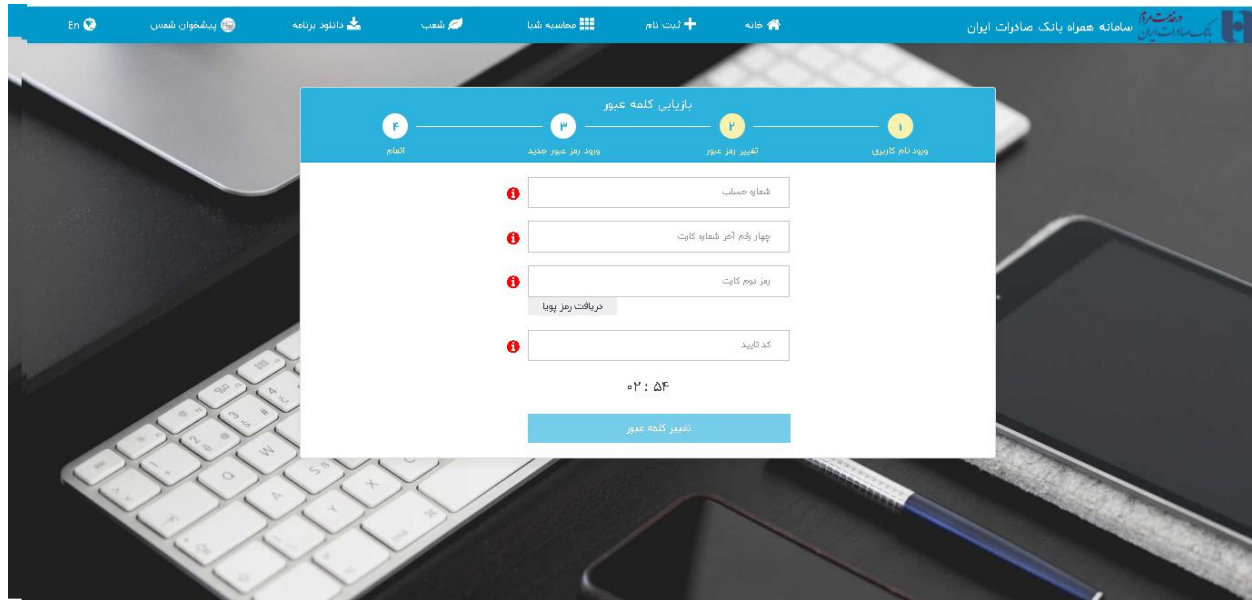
بانک صادرات ایران دولت مردم سامانه همراه بانک صادرات ایران

خانه
ثبت نام
محاسبه شبا
شعب
دانلود برنامه
پیشخوان شمس
En

بازیابی کلمه عبور

۱ ورود نام کاربری
۲ تغییر رمز عبور
۳ ورود رمز عبور جدید
۴ اتمام

شماره حساب

چهار رقم آخر شماره کارت

رمز دوم کارت

دریافت رمز پویا

کد تایید

۰۲ : ۵۴

تغییر کلمه عبور